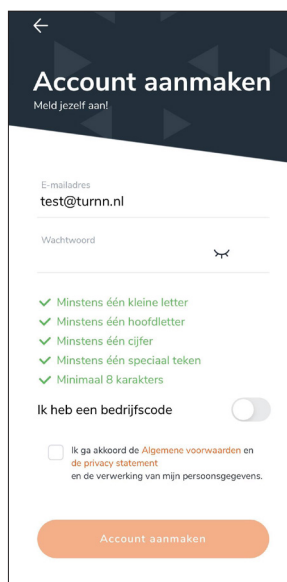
←

Account aanmaken
Meld jezelf aan!

E-mailadres
test@turnn.nl

Wachtwoord

✓ Minstens één kleine letter
✓ Minstens één hoofdletter
✓ Minstens één cijfer
✓ Minstens één speciaal teken
✓ Minimaal 8 karakters

Ik heb een bedrijfscode

Ik ga akkoord de Algemene voorwaarden en de privacy statement en de verwerking van mijn persoonsgegevens.

Account aanmaken